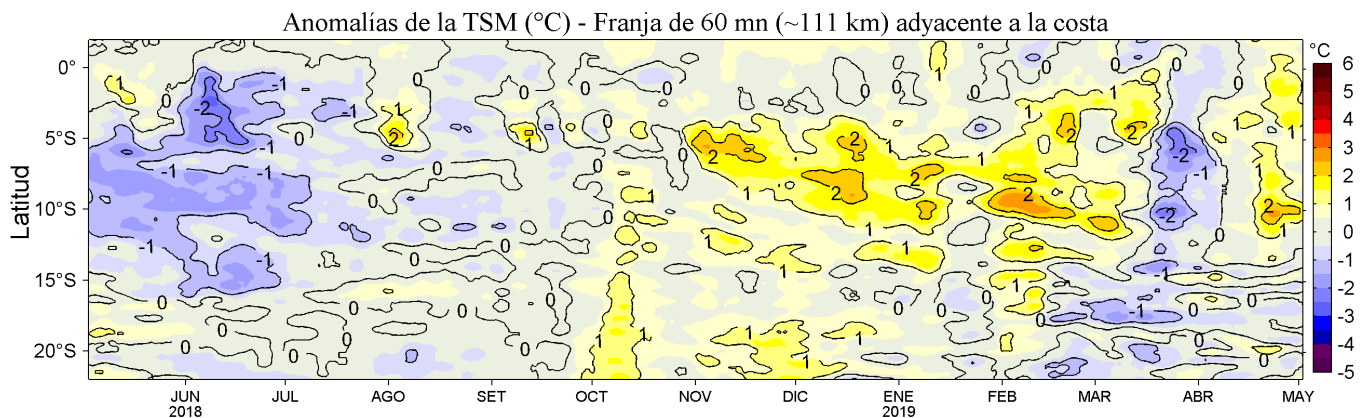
Anomalías de la TSM (°C) - Franja de 60 mn (~111 km) adyacente a la costa

Latitud

0°
5°S
10°S
15°S
20°S

JUN 2018
JUL
AGO
SET
OCT
NOV
DIC
ENE 2019
FEB
MAR
ABR
MAY

°C
6
5
4
3
2
1
0
-1
-2
-3
-4
-5

1
0
-1
-2
-1
-1
-1
1
2
-1
-1
0
-1
-1
0
1
0
0
1
0
2
2
2
1
2
1
0
2
2
2
-2
-2
1
2
1
1
-1
0
0
0
0
1
1
1
0
1
1
1
0
0
-1
0
0
0
0
0
0
1
0
1
0
1
1
0